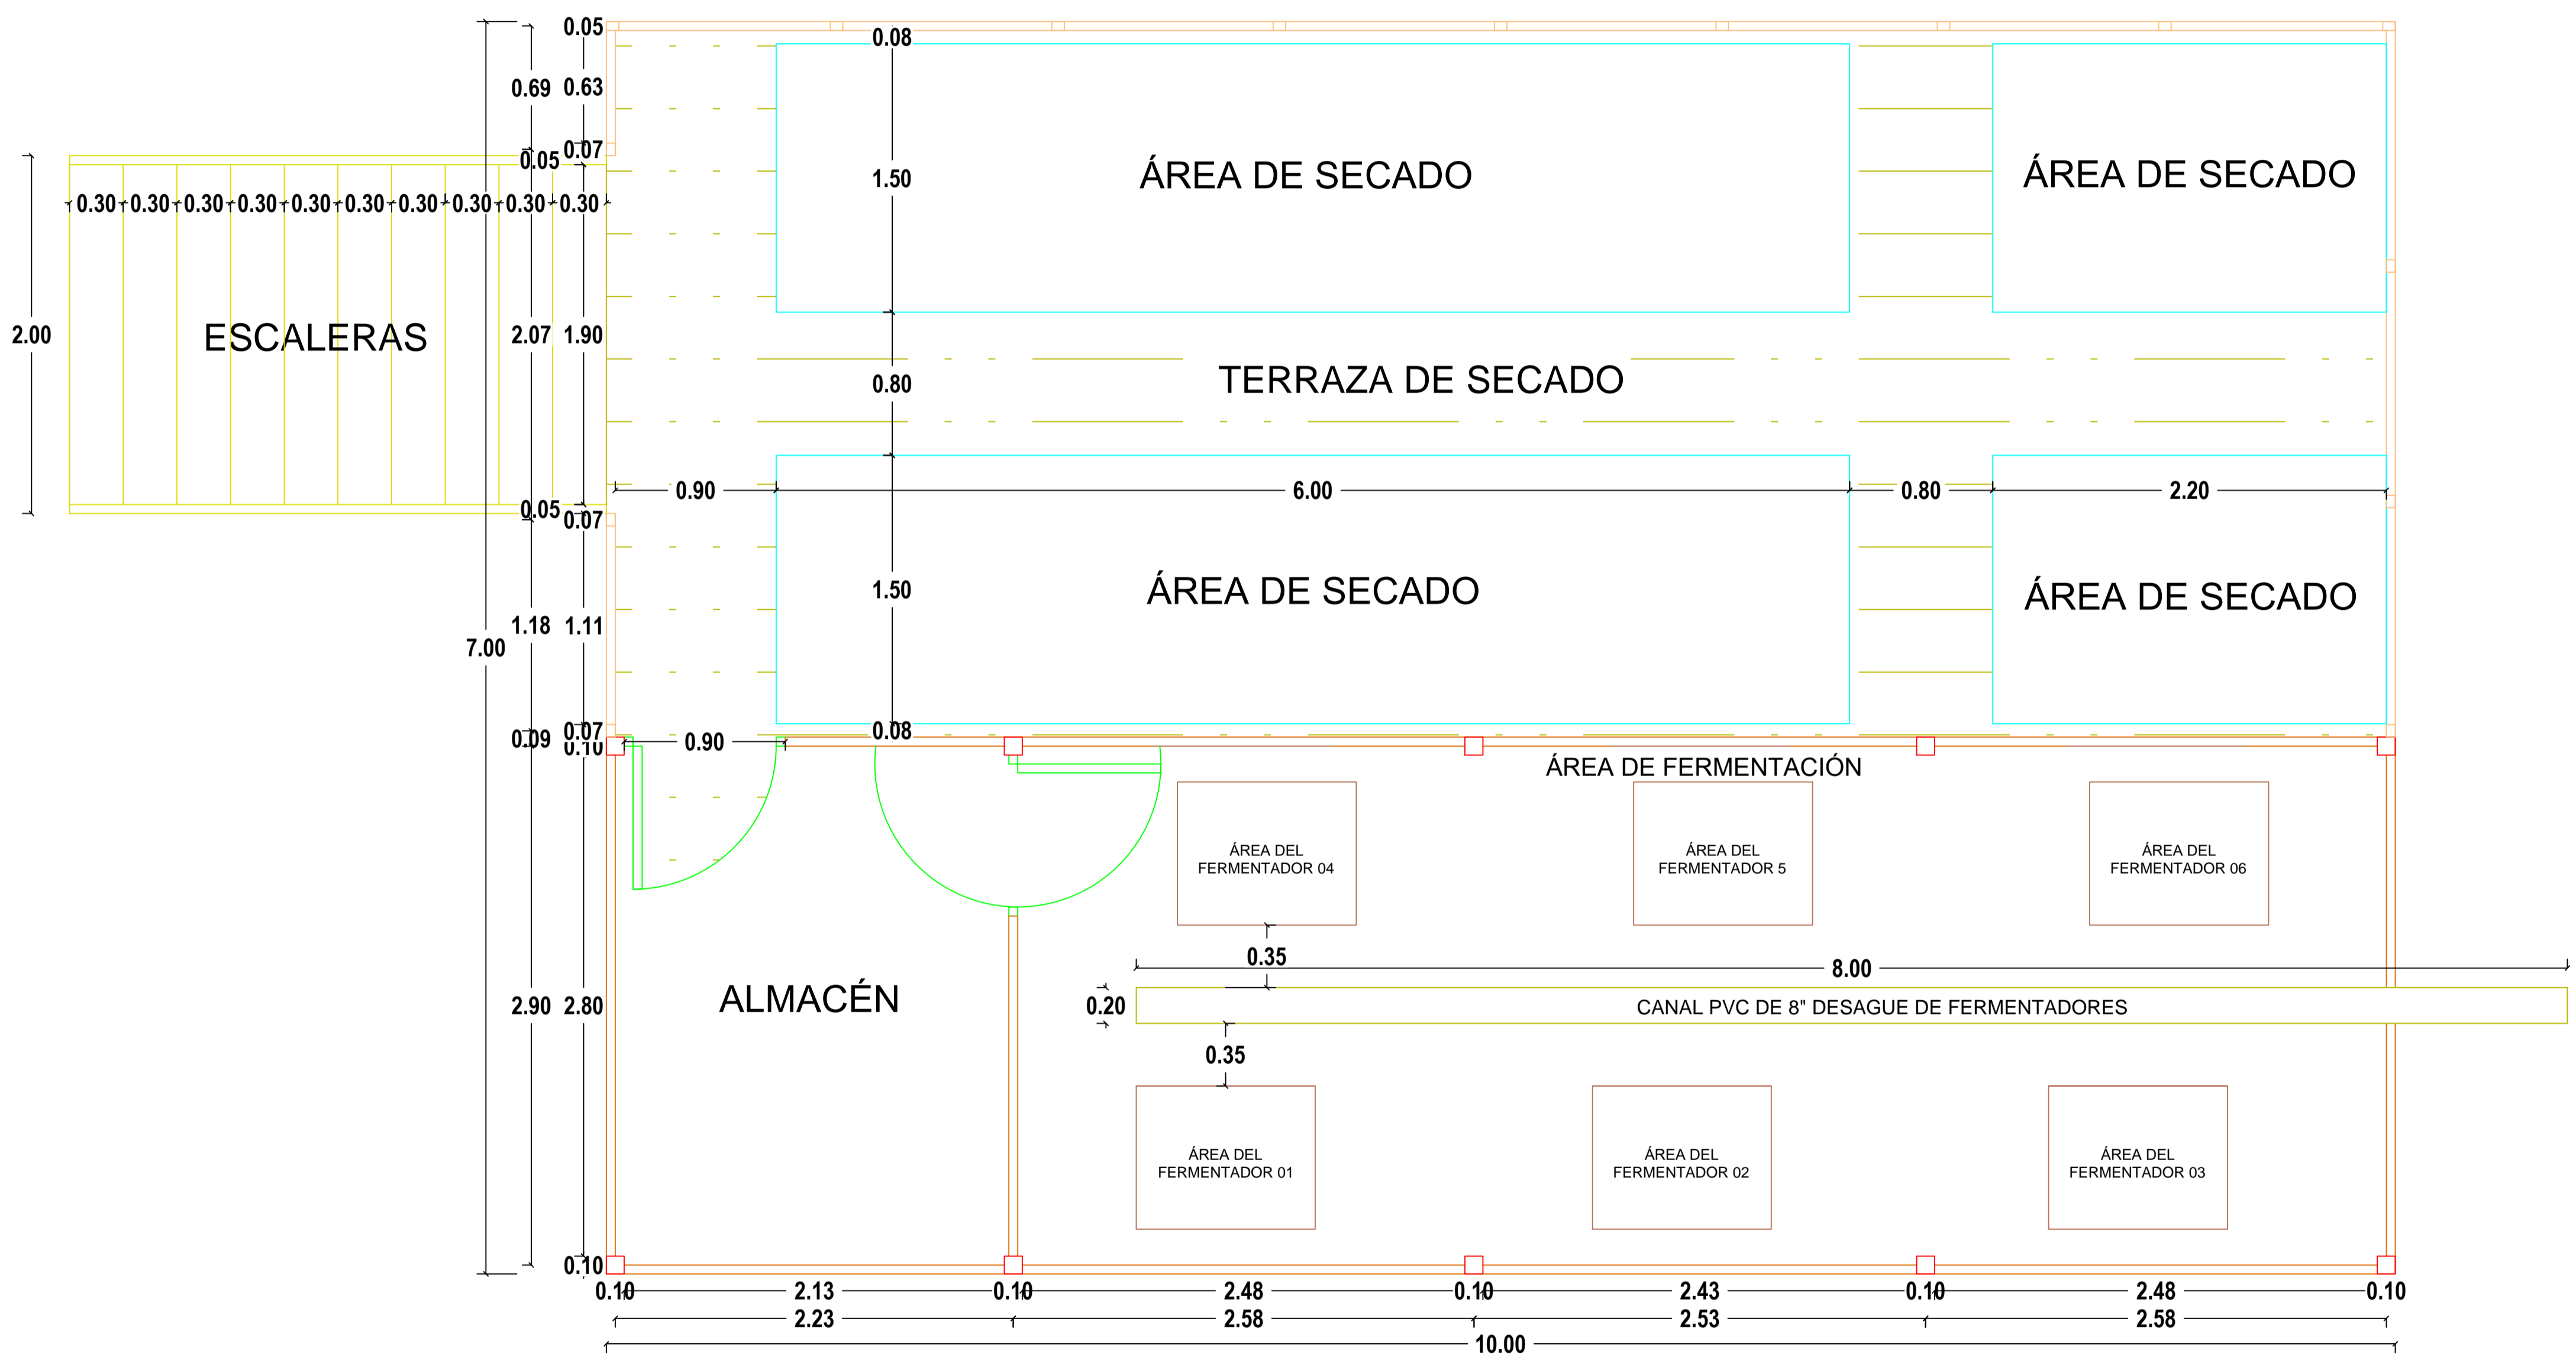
0.05
0.08
0.69 0.63
0.07
0.05
0.30 0.30 0.30 0.30 0.30 0.30 0.30 0.30 0.30 0.30
1.50
ÁREA DE SECADO
ÁREA DE SECADO
2.00
ESCALERAS
2.07 1.90
0.80
TERRAZA DE SECADO
0.90
6.00
0.80
2.20
0.05
0.07
1.50
ÁREA DE SECADO
ÁREA DE SECADO
1.18 1.11
7.00
0.09 0.07
0.10
0.08
0.90
ÁREA DE FERMENTACIÓN
ÁREA DEL FERMENTADOR 04
ÁREA DEL FERMENTADOR 5
ÁREA DEL FERMENTADOR 06
0.35
8.00
0.20
CANAL PVC DE 8" DESAGUE DE FERMENTADORES
ALMACÉN
2.90 2.80
0.35
ÁREA DEL FERMENTADOR 01
ÁREA DEL FERMENTADOR 02
ÁREA DEL FERMENTADOR 03
0.10
0.10 2.13 0.10 2.48 0.10 2.43 0.10 2.48 0.10
2.23 2.58 2.53 2.58
10.00